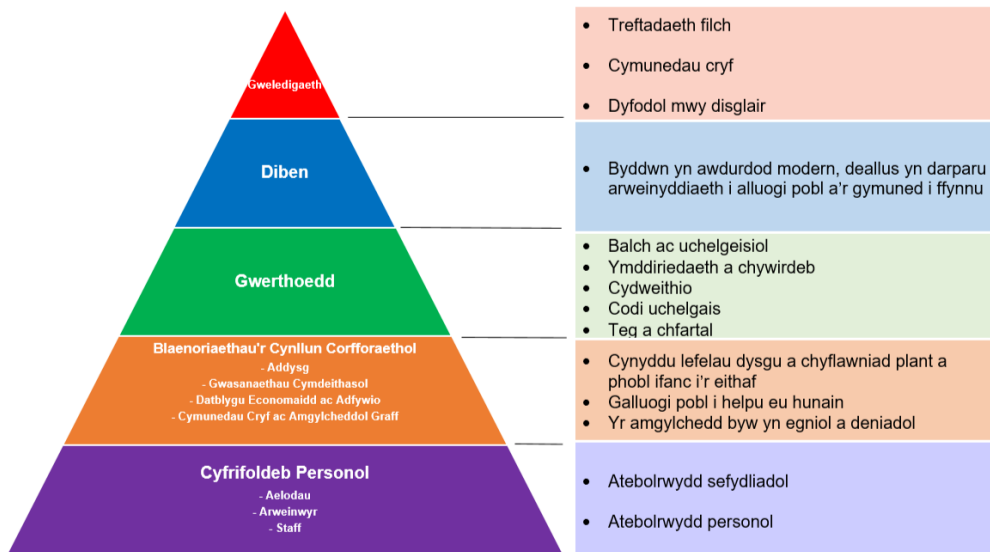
Gweledigaeth

- Treftadaeth filch
- Cymunedau cryf
- Dyfodol mwy disglair

Diben

- Byddwn yn awdurdod modern, deallus yn darparu arweinyddiaeth i alluogi pobl a'r gymuned i ffynnu

Gwerthoedd

- Balch ac uchelgeisiol
- Ymddiriedaeth a chywirdeb
- Cydweithio
- Codi uchelgais
- Teg a chfartal

Blaenoriaethau'r Cynllun Corfforaethol
- Addysg
- Gwasanaethau Cymdeithasol
- Datblygu Economaidd ac Adfywio
- Cymunedau Cryf ac Amgylcheddol Graff

- Cynyddu lefelau dysgu a chyflawniad plant a phobl ifanc i'r eithaf
- Galluogi pobl i helpu eu hunain
- Yr amgylchedd byw yn egniol a deniadol

Cyfrifoldeb Personol
- Aelodau
- Arweinwyr
- Staff

- Atebolrwydd sefydliadol
- Atebolrwydd personol